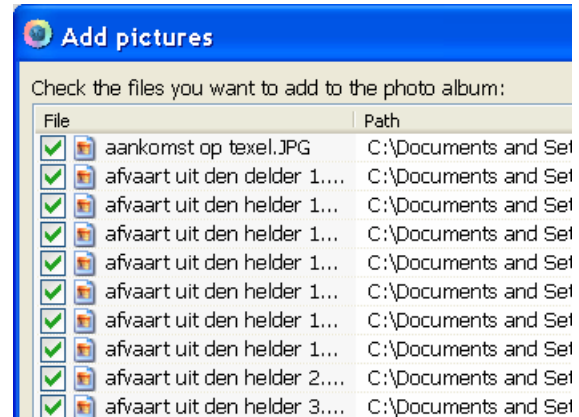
Add pictures

Check the files you want to add to the photo album:

| File | Path |
|---|---|
| aankomst op texel.JPG | C:\Documents and Set |
| afvaart uit den delder 1.... | C:\Documents and Set |
| afvaart uit den helder 1... | C:\Documents and Set |
| afvaart uit den helder 1... | C:\Documents and Set |
| afvaart uit den helder 1... | C:\Documents and Set |
| afvaart uit den helder 1... | C:\Documents and Set |
| afvaart uit den helder 1... | C:\Documents and Set |
| afvaart uit den helder 1... | C:\Documents and Set |
| afvaart uit den helder 2.... | C:\Documents and Set |
| afvaart uit den helder 3.... | C:\Documents and Set |